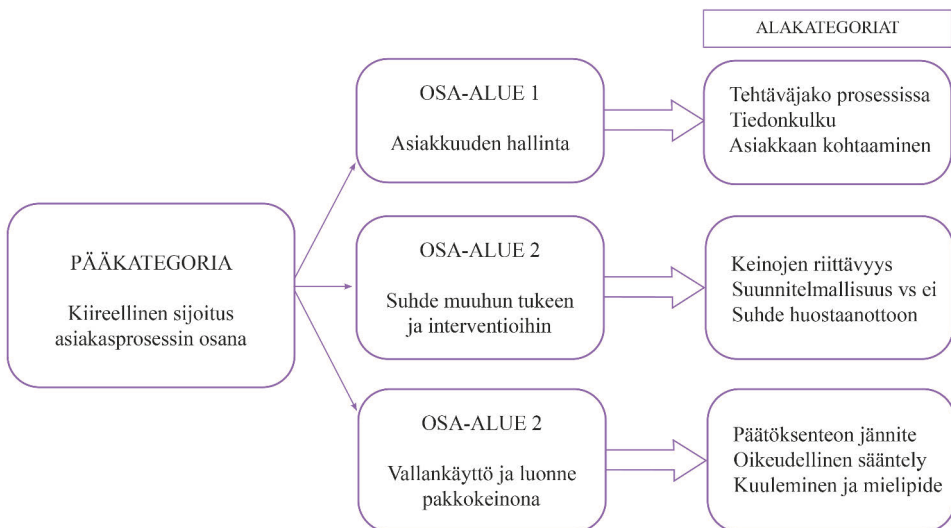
ALAKATEGORIAT

PÄÄKATEGORIA

Kiireellinen sijoitus asiakasprosessin osana

OSA-ALUE 1

Asiakkuuden hallinta

Tehtäväjako prosessissa
Tiedonkulku
Asiakkaan kohtaaminen

OSA-ALUE 2

Suhde muuhun tukeen ja interventioihin

Keinojen riittävyys
Suunnitelmallisuus vs ei
Suhde huostaanottoon

OSA-ALUE 2

Vallankäyttö ja luonne pakkokeinona

Päätöksenteon jännite
Oikeudellinen sääntely
Kuuleminen ja mielipide